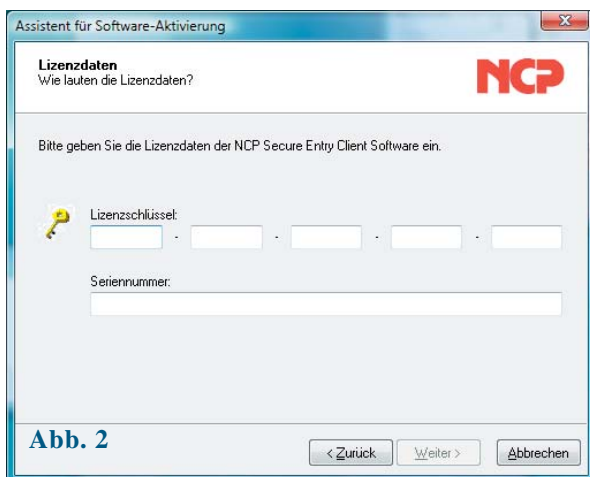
Assistent für Software-Aktivierung

Lizenzdaten
Wie lauten die Lizenzdaten?

NCP

Bitte geben Sie die Lizenzdaten der NCP Secure Entry Client Software ein.

Lizenzschlüssel:

- - - -

Seriennummer:

Abb. 2

< Zurück

Weiter >

Abbrechen